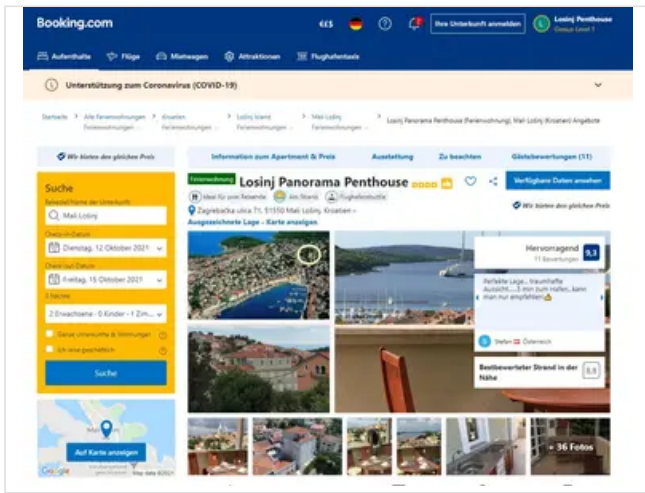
Booking.com

€£$

Ihre Unterkunft anmelden

Losinj Penthouse
Genius Level 1

Aufenthalte
Flüge
Mietwagen
Attraktionen
Flughafentaxis

Unterstützung zum Coronavirus (COVID-19)

Startseite > Alle Ferienwohnungen > Kroatien Ferienwohnungen > Losinj Islands Ferienwohnungen > Mali Lošinj Ferienwohnungen > Losinj Panorama Penthouse (Ferienwohnung), Mali Lošinj (Kroatien) Angebote

Wir bieten den gleichen Preis

Information zum Apartment & Preis
Ausstattung
Zu beachten
Gästebewertungen (11)

Suche

Reiseziel/Name der Unterkunft:
Mali Lošinj

Check-in-Datum
Dienstag, 12 Oktober 2021

Check-out-Datum
Freitag, 15 Oktober 2021

3 Nächte

2 Erwachsene · 0 Kinder · 1 Zim...

Ganze Unterkünfte & Wohnungen

Ich reise geschäftlich

Suche

Auf Karte anzeigen

Ferienwohnung

Losinj Panorama Penthouse

Verfügbare Daten ansehen

Ideal für einen Reisende
Am Strand
Flughafenshuttle

Zagrebačka ulica 71, 51550 Mali Lošinj, Kroatien –

Ausgezeichnete Lage – Karte anzeigen

Wir bieten den gleichen Preis

Hervorragend
11 Bewertungen
9,3

Perfekte Lage, traumhafte Aussicht.... 5 min zum Hafen, kann man nur empfehlen

Stefan Österreich

Bestbewerteter Strand in der Nähe
8,9

+ 36 Fotos

Google
Map data ©2021